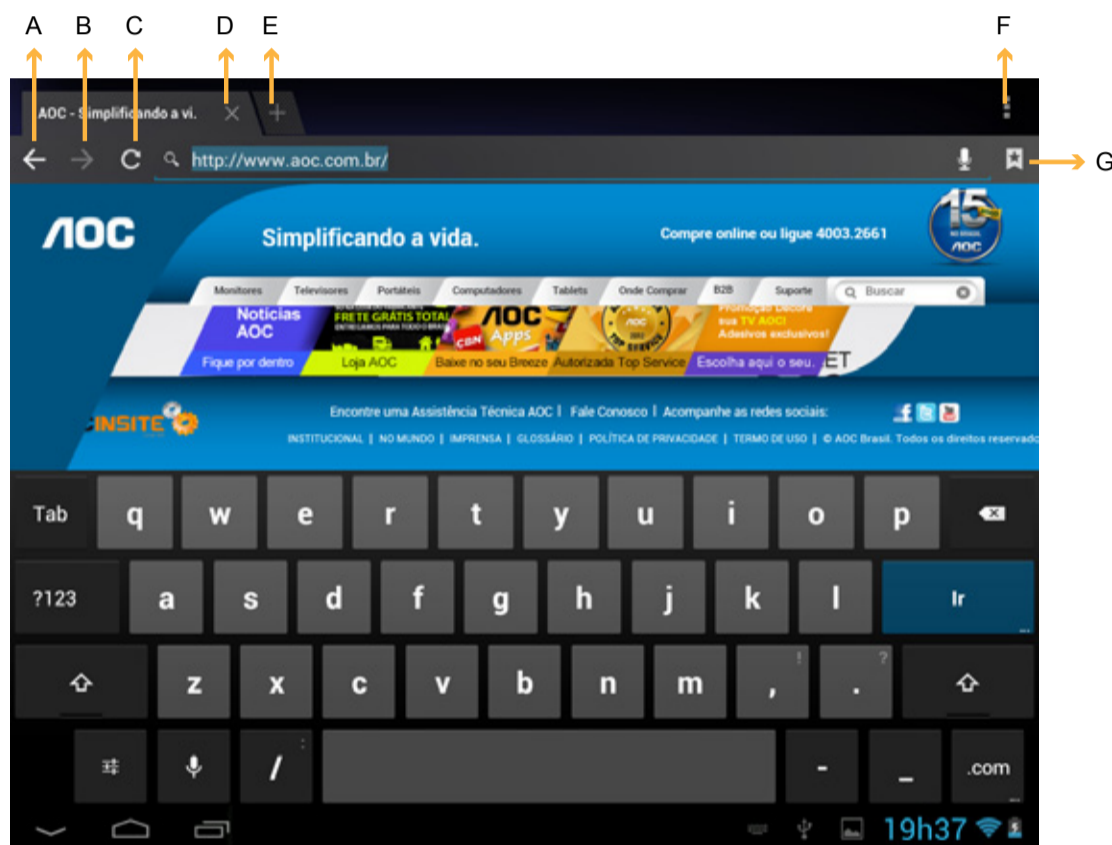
A B C D E F

AOC - Simplificando a vi.

http://www.aoc.com.br/

G

AOC

Simplificando a vida.

Compre online ou ligue 4003.2661

15

Monitores | Televisores | Portáteis | Computadores | Tablets | Onde Comprar | B2B | Suporte

Buscar

Notícias AOC

FRETE GRÁTIS TOTAL

AOC Apps

Promoção Decore sua TV AOC! Adesivos exclusivos!

Fique por dentro | Loja AOC | Baixe no seu Breeze | Autorizada Top Service | Escolha aqui o seu.

INSITE

Encontre uma Assistência Técnica AOC | Fale Conosco | Acompanhe as redes sociais:

INSTITUCIONAL | NO MUNDO | IMPRENSA | GLOSSÁRIO | POLÍTICA DE PRIVACIDADE | TERMO DE USO | © AOC Brasil. Todos os direitos reservado

Tab q w e r t y u i o p

?123 a s d f g h j k l Ir

z x c v b n m , ! . ?

/ - _ .com

19h37